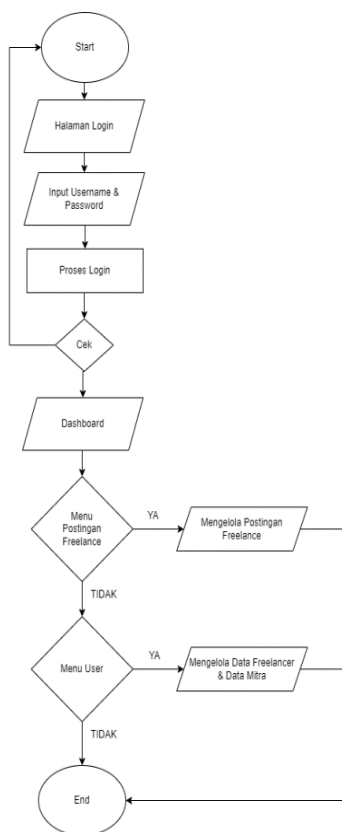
Start

Halaman Login

Input Username & Password

Proses Login

Cek

Dashboard

Menu Postingan Freelance

YA

Mengelola Postingan Freelance

TIDAK

Menu User

YA

Mengelola Data Freelancer & Data Mitra

TIDAK

End